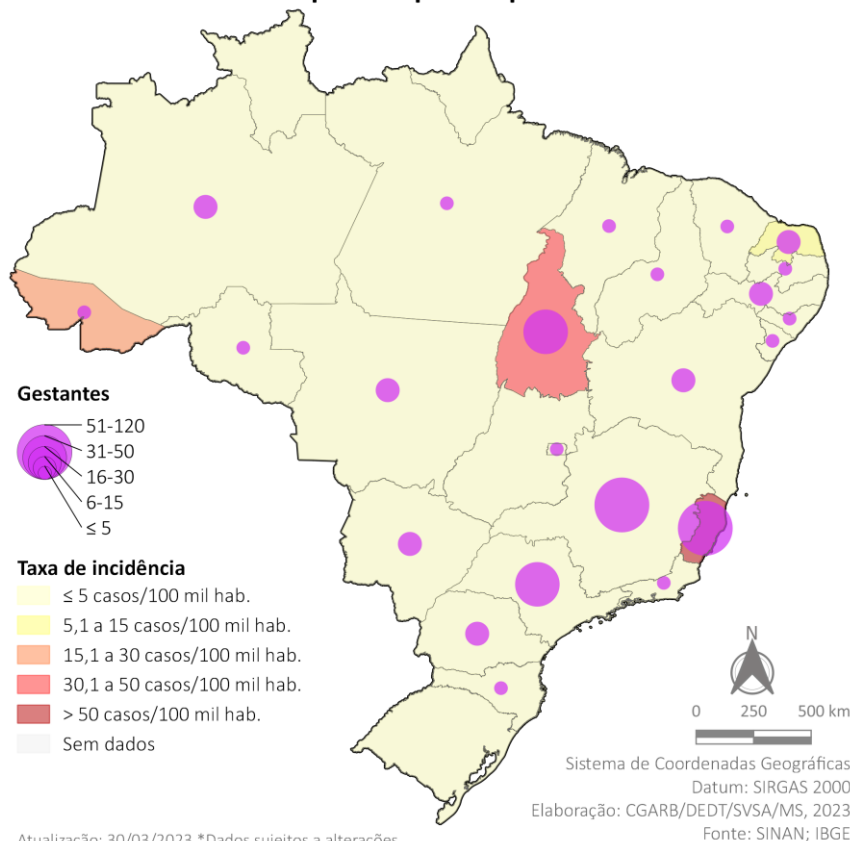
Gestantes
51-120
31-50
16-30
6-15
≤ 5

Taxa de incidência
≤ 5 casos/100 mil hab.
5,1 a 15 casos/100 mil hab.
15,1 a 30 casos/100 mil hab.
30,1 a 50 casos/100 mil hab.
> 50 casos/100 mil hab.
Sem dados

N
0 250 500 km

Sistema de Coordenadas Geográficas
Datum: SIRGAS 2000
Elaboração: CGARB/DEDT/SVSA/MS, 2023
Fonte: SINAN; IBGE

Atualização: 30/03/2023 *Dados sujeitos a alterações